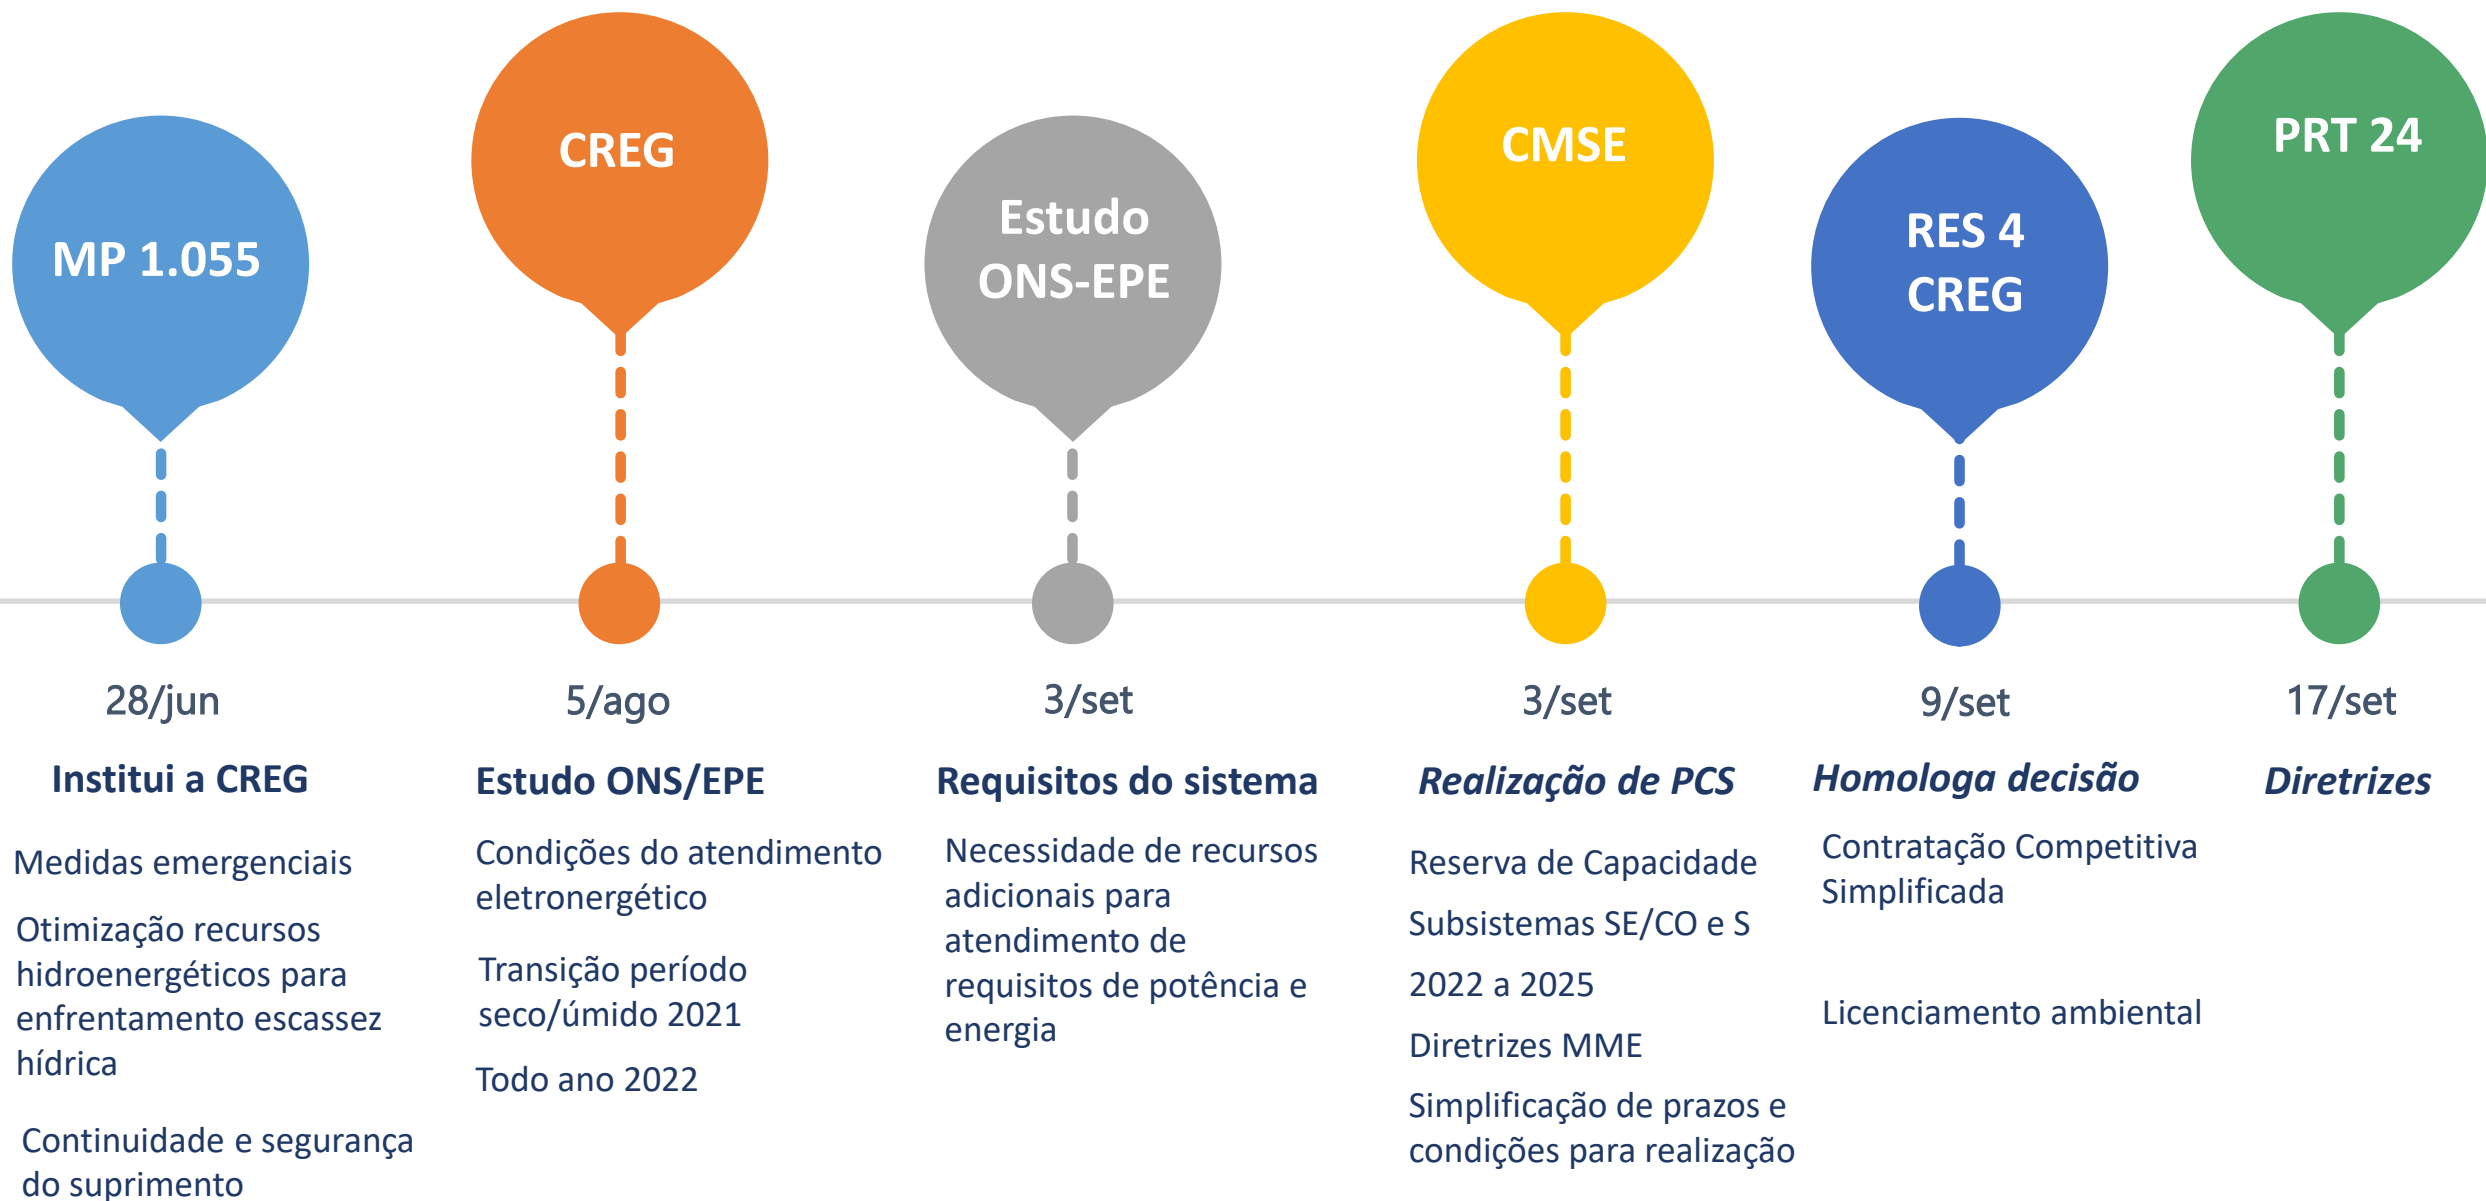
MP 1.055

28/jun

Institui a CREG

Medidas emergenciais

Otimização recursos hidroenergéticos para enfrentamento escassez hídrica

Continuidade e segurança do suprimento

CREG

5/ago

Estudo ONS/EPE

Condições do atendimento eletronergético

Transição período seco/úmido 2021

Todo ano 2022

Estudo ONS-EPE

3/set

Requisitos do sistema

Necessidade de recursos adicionais para atendimento de requisitos de potência e energia

CMSE

3/set

Realização de PCS

Reserva de Capacidade

Subsistemas SE/CO e S

2022 a 2025

Diretrizes MME

Simplificação de prazos e condições para realização

RES 4 CREG

9/set

Homologa decisão

Contratação Competitiva Simplificada

Licenciamento ambiental

PRT 24

17/set

Diretrizes